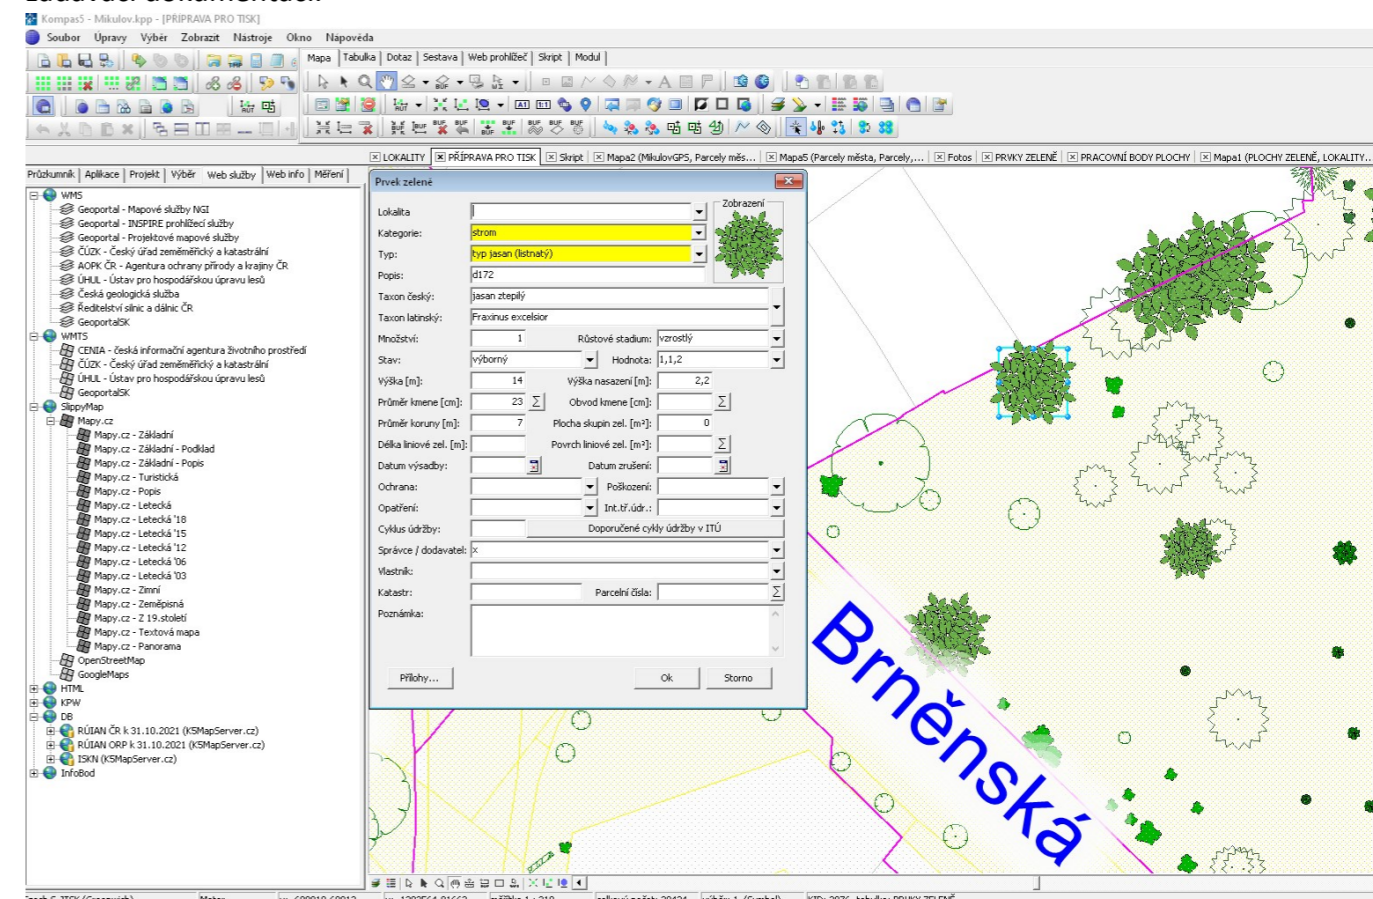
Kompas5 - Mikulov.kpp - [PŘÍPRAVA PRO TISK]

Soubor Úpravy Výběr Zobrazit Nástroje Okno Nápověda

Mapa | Tabulka | Dotaz | Sestava | Web prohlížeč | Skript | Modul

LOKALITY | PŘÍPRAVA PRO TISK | Skript | Mapa2 (MikulovGPS, Parcely měs... | Mapa5 (Parcely města, Parcely,... | Fotos | PRVKY ZELENĚ | PRACOVNÍ BODY PLOCHY | Mapa1 (PLOCHY ZELENĚ, LOKALITY...

Průzkumník | Aplikace | Projekt | Výběr | Web služby | Web info | Měření

WMS
Geoportal - Mapové služby NGI
Geoportal - INSPIRE prohlížecí služby
Geoportal - Projektové mapové služby
ČÚZK - Český úřad zeměměřický a katastrální
AOPK ČR - Agentura ochrany přírody a krajiny ČR
ÚHUL - Ústav pro hospodářskou úpravu lesů
Česká geologická služba
Ředitelství silnic a dálnic ČR
GeoportalSK
WMTS
CENIA - česká informační agentura životního prostředí
ČÚZK - Český úřad zeměměřický a katastrální
ÚHUL - Ústav pro hospodářskou úpravu lesů
GeoportalSK
SlippyMap
Mapy.cz
Mapy.cz - Základní
Mapy.cz - Základní - Podklad
Mapy.cz - Základní - Popis
Mapy.cz - Turistická
Mapy.cz - Popis
Mapy.cz - Letecká
Mapy.cz - Letecká '18
Mapy.cz - Letecká '15
Mapy.cz - Letecká '12
Mapy.cz - Letecká '06
Mapy.cz - Letecká '03
Mapy.cz - Zimní
Mapy.cz - Zeměpisná
Mapy.cz - Z 19.století
Mapy.cz - Textová mapa
Mapy.cz - Panorama
OpenStreetMap
GoogleMaps
HTML
KPW
DB
RÚIAN ČR k 31.10.2021 (KSMapServer.cz)
RÚIAN ORP k 31.10.2021 (KSMapServer.cz)
ISKN (KSMapServer.cz)
InfoBod

Prvek zeleně

Lokalita
Kategorie: strom
Typ: typ jasan (listnatý)
Popis: d172
Taxon český: jasan ztepilý
Taxon latinský: Fraxinus excelsior
Množství: 1
Růstové stadium: vzrostlý
Stav: výborný
Hodnota: 1,1,2
Výška [m]: 14
Výška nasazení [m]: 2,2
Průměr kmene [cm]: 23
Obvod kmene [cm]:
Průměr koruny [m]: 7
Plocha skupin zel. [m²]: 0
Délka liniové zel. [m]:
Povrch liniové zel. [m²]:
Datum výsadby:
Datum zrušení:
Ochrana:
Poškození:
Opatření:
Int.tř.údr.:
Cyklus údržby:
Doporučené cykly údržby v ITÚ
Správce / dodavatel: x
Vlastník:
Katastr:
Parcelní čísla:
Poznámka:
Zobrazení
Přílohy...
Ok
Storno

Brněnská